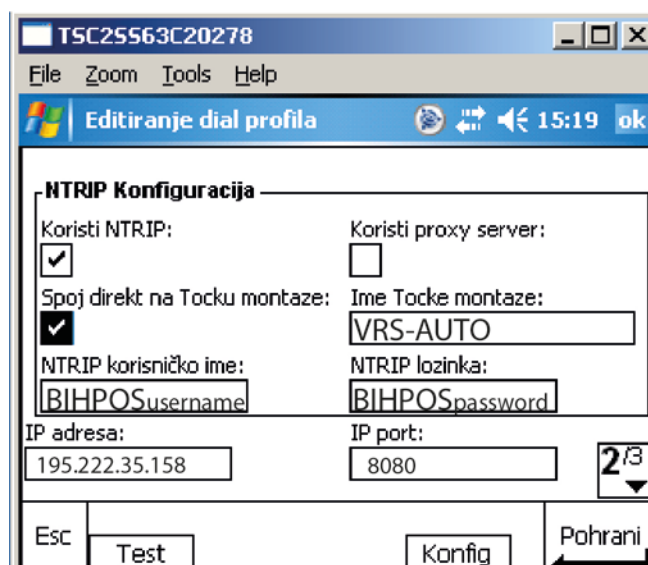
TSC2SS63C20278

File Zoom Tools Help

Editiranje dial profila 15:19 ok

NTRIP Konfiguracija

Koristi NTRIP:

Koristi proxy server:

Spoj direkt na Tocku montaze:

Ime Tocke montaze:

VRS-AUTO

NTRIP korisničko ime:

BIHPOSusername

NTRIP lozinka:

BIHPOSpassword

IP adresa:

195.222.35.158

IP port:

8080

2/3

Esc

Test

Konfig

Pohrani